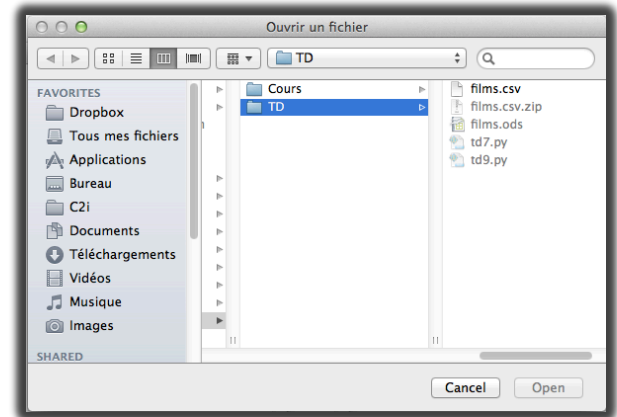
Ouvrir un fichier

TD

FAVORITES
Dropbox
Tous mes fichiers
Applications
Bureau
C2i
Documents
Téléchargements
Vidéos
Musique
Images
SHARED

Cours
TD

films.csv
films.csv.zip
films.ods
td7.py
td9.py

Cancel
Open